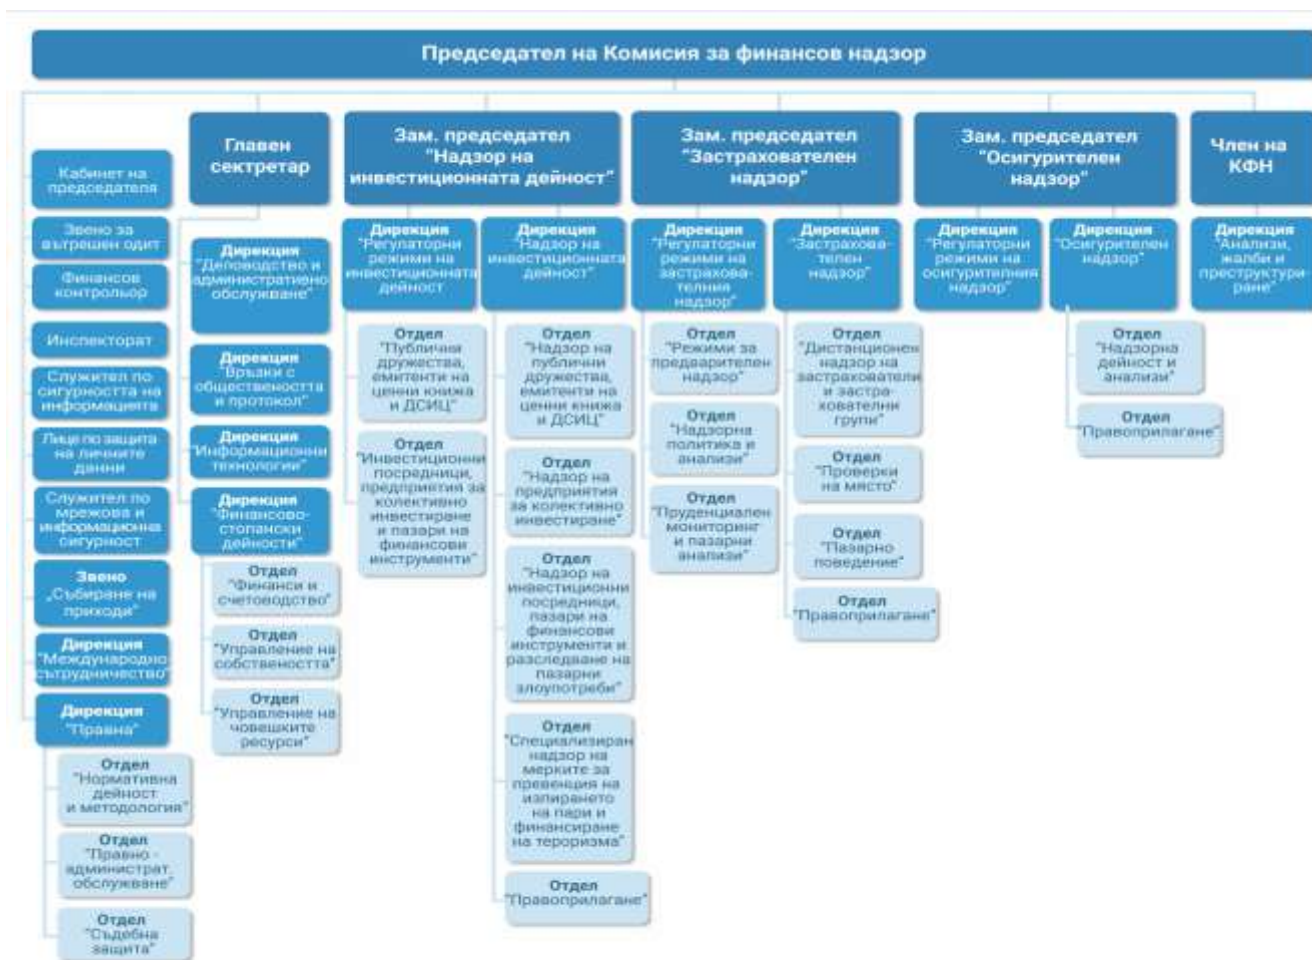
Председател на Комисия за финансов надзор

Кабинет на председателя

Звено за вътрешен одит

Финансов контрольор

Инспекторат

Служител по сигурността на информацията

Лице по защита на личните данни

Служител по мрежова и информационна сигурност

Звено "Събиране на приходи"

Дирекция "Международно сътрудничество"

Дирекция "Правна"

Отдел "Нормативна дейност и методология"

Отдел "Правно - административно обслужване"

Отдел "Съдебна защита"

Главен секретар

Дирекция "Деловодство и административно обслужване"

Дирекция "Връзки с обществеността и протокол"

Дирекция "Информационни технологии"

Дирекция "Финансово-стопански дейности"

Отдел "Финанси и счетоводство"

Отдел "Управление на собствеността"

Отдел "Управление на човешките ресурси"

Зам. председател "Надзор на инвестиционната дейност"

Дирекция "Регулаторни режими на инвестиционната дейност"

Отдел "Публични дружества, емитенти на ценни книжа и ДСИЦ"

Отдел "Инвестиционни посредници, предприятия за колективно инвестиране и пазари на финансови инструменти"

Дирекция "Надзор на инвестиционната дейност"

Отдел "Надзор на публични дружества, емитенти на ценни книжа и ДСИЦ"

Отдел "Надзор на предприятия за колективно инвестиране"

Отдел "Надзор на инвестиционни посредници, пазари на финансови инструменти и разследване на пазарни злоупотреби"

Отдел "Специализиран надзор на мерките за превенция на изпирането на пари и финансиране на тероризма"

Отдел "Правоприлагане"

Зам. председател "Застрахователен надзор"

Дирекция "Регулаторни режими на застрахователния надзор"

Отдел "Режими за предварителен надзор"

Отдел "Надзорна политика и анализи"

Отдел "Пруденциален мониторинг и пазарни анализи"

Дирекция "Застрахователен надзор"

Отдел "Дистанционен надзор на застрахователи и застрахователни групи"

Отдел "Проверки на място"

Отдел "Пазарно поведение"

Отдел "Правоприлагане"

Зам. председател "Осигурителен надзор"

Дирекция "Регулаторни режими на осигурителния надзор"

Дирекция "Осигурителен надзор"

Отдел "Надзорна дейност и анализи"

Отдел "Правоприлагане"

Член на КФН

Дирекция "Анализи, жалби и преструктуриране"